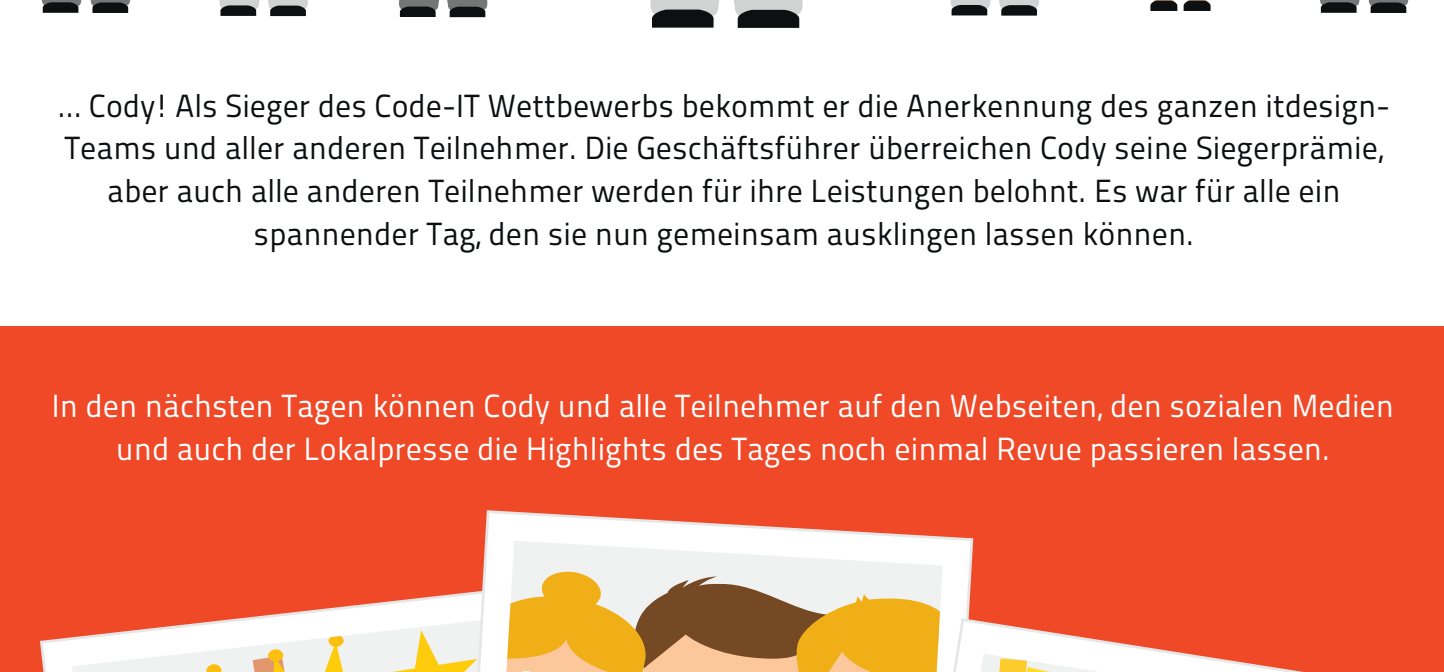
... Cody! Als Sieger des Code-IT Wettbewerbs bekommt er die Anerkennung des ganzen itdesign-Teams und aller anderen Teilnehmer. Die Geschäftsführer überreichen Cody seine Siegerprämie, aber auch alle anderen Teilnehmer werden für ihre Leistungen belohnt. Es war für alle ein spannender Tag, den sie nun gemeinsam ausklingen lassen können.

In den nächsten Tagen können Cody und alle Teilnehmer auf den Webseiten, den sozialen Medien und auch der Lokalpresse die Highlights des Tages noch einmal Revue passieren lassen.